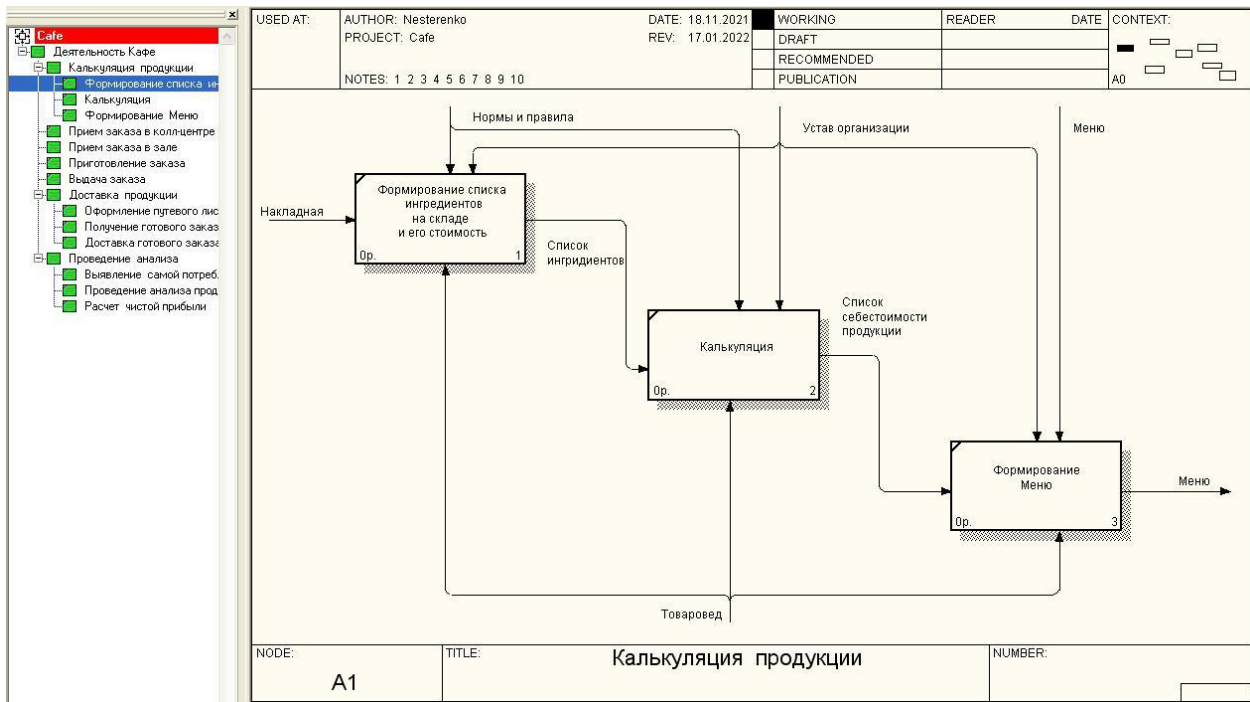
Cafe
Деятельность Кафе
Калькуляция продукции
Формирование списка ин
Калькуляция
Формирование Меню
Прием заказа в колл-центре
Прием заказа в зале
Приготовление заказа
Выдача заказа
Доставка продукции
Оформление путевого лис
Получение готового заказ
Доставка готового заказа
Проведение анализа
Выявление самой потреб.
Проведение анализа прод
Расчет чистой прибыли

| USED AT: | AUTHOR: Nesterenko | DATE: 18.11.2021 | | WORKING | READER | DATE | CONTEXT: |
|---|---|---|---|---|---|---|---|
| | PROJECT: Cafe | REV: 17.01.2022 | | DRAFT | | | |
| | | | | RECOMMENDED | | | |
| | NOTES: 1 2 3 4 5 6 7 8 9 10 | | | PUBLICATION | | | A0 |

Нормы и правила
Устав организации
Меню
Накладная
Формирование списка ингредиентов на складе и его стоимость
0р. 1
Список ингридиентов
Список себестоимости продукции
Калькуляция
0р. 2
Формирование Меню
0р. 3
Меню
Товаровед

NODE: A1
TITLE: Калькуляция продукции
NUMBER: